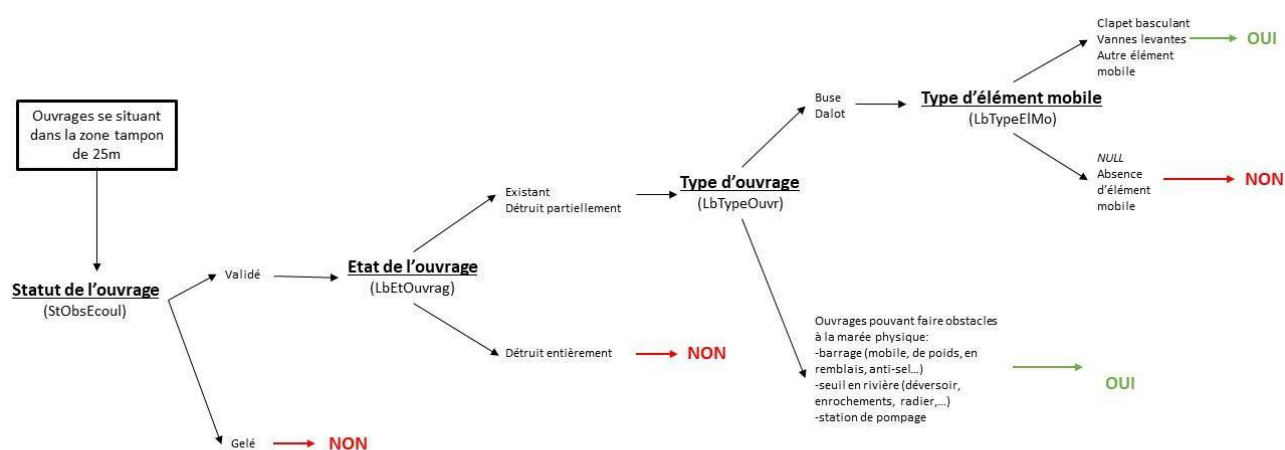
Ouvrages se situant dans la zone tampon de 25m

Statut de l'ouvrage
(StObsEcoul)

Validé

Gelé NON

Etat de l'ouvrage
(LbEtOuvrag)

Existant
Détruit partiellement

Détruit entièrement NON

Type d'ouvrage
(LbTypeOuvr)

Buse
Dalot

Type d'élément mobile
(LbTypeElMo)

Clapet basculant
Vannes levantes OUI
Autre élément mobile

NULL
Absence d'élément mobile NON

Ouvrages pouvant faire obstacles à la marée physique:
-barrage (mobile, de poids, en remblais, anti-sel…)
-seuil en rivière (déversoir, enrochements, radier,…)
-station de pompage

OUI